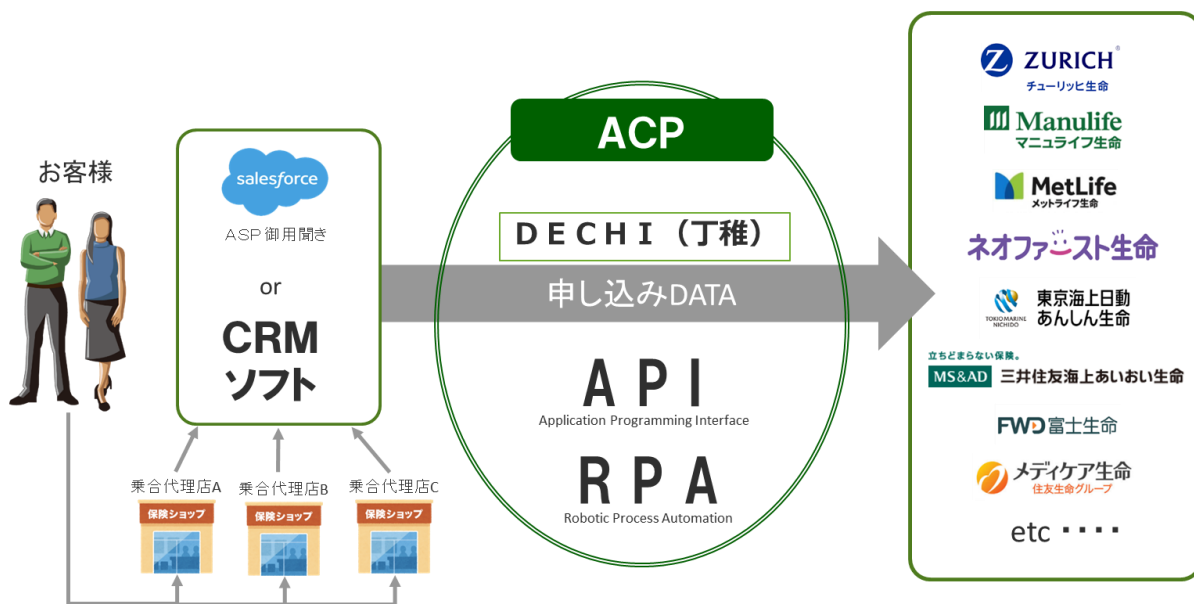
お客様

salesforce

ASP御用聞き

or

CRM
ソフト

乗合代理店A
保険ショップ

乗合代理店B
保険ショップ

乗合代理店C
保険ショップ

ACP

DECHI（丁稚）

申し込みDATA

API
Application Programming Interface

RPA
Robotic Process Automation

ZURICH
チューリッヒ生命

Manulife
マニュライフ生命

MetLife
メットライフ生命

ネオファースト生命

TOKIO MARINE NICHIDO
東京海上日動
あんしん生命

立ちどまらない保険。
MS&AD 三井住友海上あいおい生命

FWD富士生命

メディケア生命
住友生命グループ

etc ・・・・